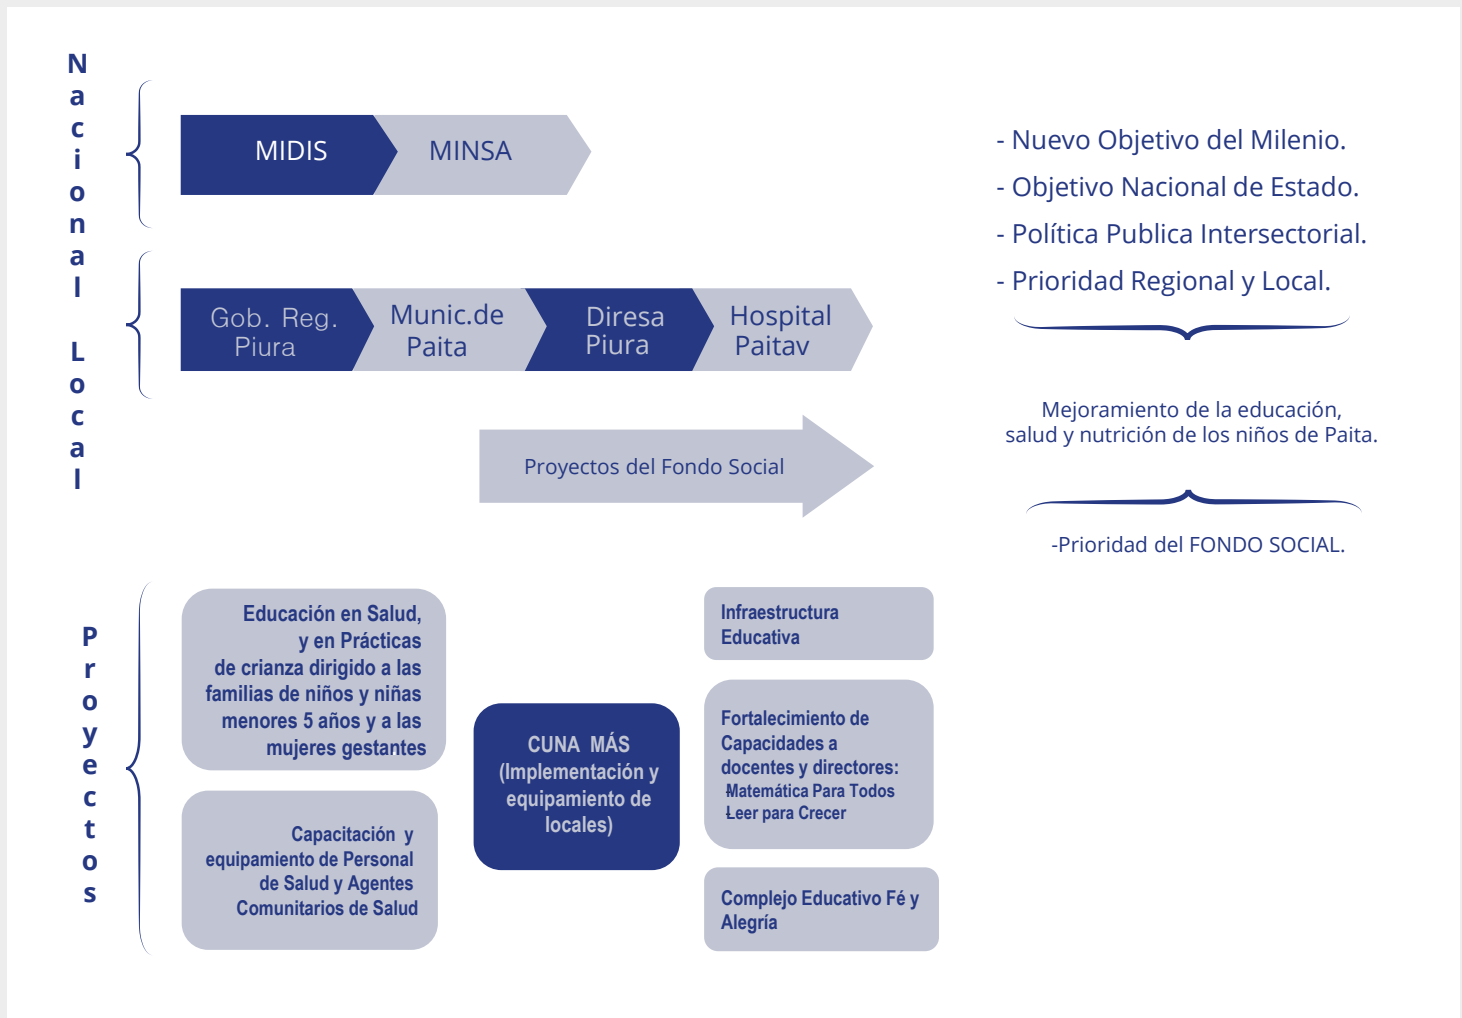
Nacional

Local

MIDIS

MINSA

Gob. Reg. Piura

Munic.de Paita

Diresa Piura

Hospital Paitav

Proyectos del Fondo Social

- Nuevo Objetivo del Milenio.
- Objetivo Nacional de Estado.
- Política Publica Intersectorial.
- Prioridad Regional y Local.

Mejoramiento de la educación, salud y nutrición de los niños de Paita.

-Prioridad del FONDO SOCIAL.

Proyectos

Educación en Salud, y en Prácticas de crianza dirigido a las familias de niños y niñas menores 5 años y a las mujeres gestantes

Capacitación y equipamiento de Personal de Salud y Agentes Comunitarios de Salud

CUNA MÁS (Implementación y equipamiento de locales)

Infraestructura Educativa

Fortalecimiento de Capacidades a docentes y directores:
Matemática Para Todos
Leer para Crecer

Complejo Educativo Fé y Alegría